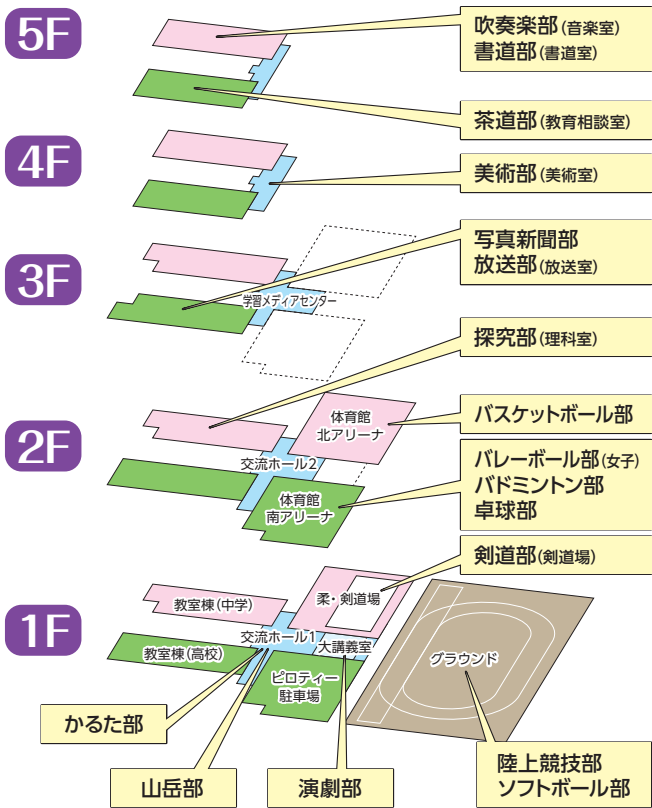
5F

吹奏楽部(音楽室)
書道部(書道室)

茶道部(教育相談室)

4F

美術部(美術室)

3F

写真新聞部
放送部(放送室)

学習メディアセンター

探究部(理科室)

2F

体育館
北アリーナ

バスケットボール部

交流ホール2

体育館
南アリーナ

バレーボール部(女子)
バドミントン部
卓球部

1F

剣道部(剣道場)

教室棟(中学)

柔・剣道場

交流ホール1

大講義室

教室棟(高校)

ピロティー
駐車場

グラウンド

かるた部

山岳部

演劇部

陸上競技部
ソフトボール部